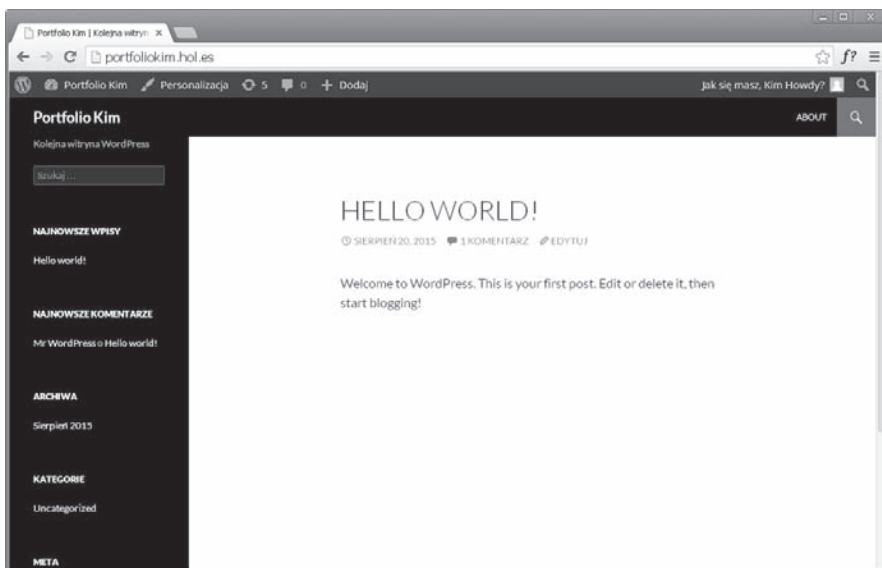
Portfolio Kim | Kolejna witryn ×

portfoliokim.hol.es

Portfolio Kim Personalizacja 5 0 + Dodaj

Jak się masz, Kim Howdy?

Portfolio Kim

ABOUT

Kolejna witryna WordPress

Szukaj ...

NAJNOWSZE WPISY

Hello world!

NAJNOWSZE KOMENTARZE

Mr WordPress o Hello world!

ARCHIWA

Sierpień 2015

KATEGORIE

Uncategorized

META

HELLO WORLD!

SIERPIEŃ 20, 2015 1 KOMENTARZ EDYTUJ

Welcome to WordPress. This is your first post. Edit or delete it, then start blogging!